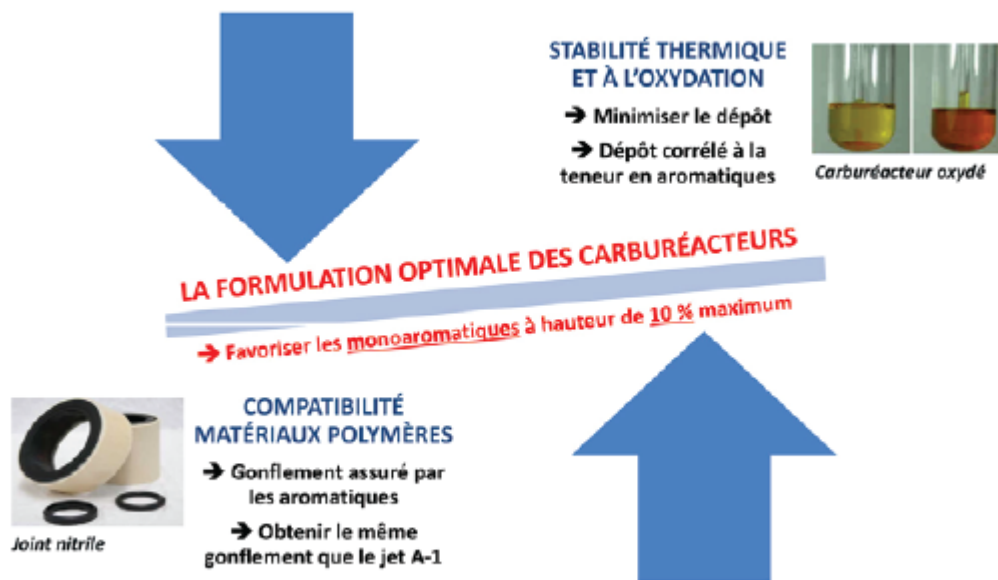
STABILITÉ THERMIQUE ET À L'OXYDATION

➔ Minimiser le dépôt

➔ Dépôt corrélé à la teneur en aromatiques

Carburéacteur oxydé

LA FORMULATION OPTIMALE DES CARBURÉACTEURS

➔ Favoriser les monoaromatiques à hauteur de 10 % maximum

COMPATIBILITÉ MATÉRIAUX POLYMÈRES

➔ Gonflement assuré par les aromatiques

➔ Obtenir le même gonflement que le jet A-1

Joint nitrile